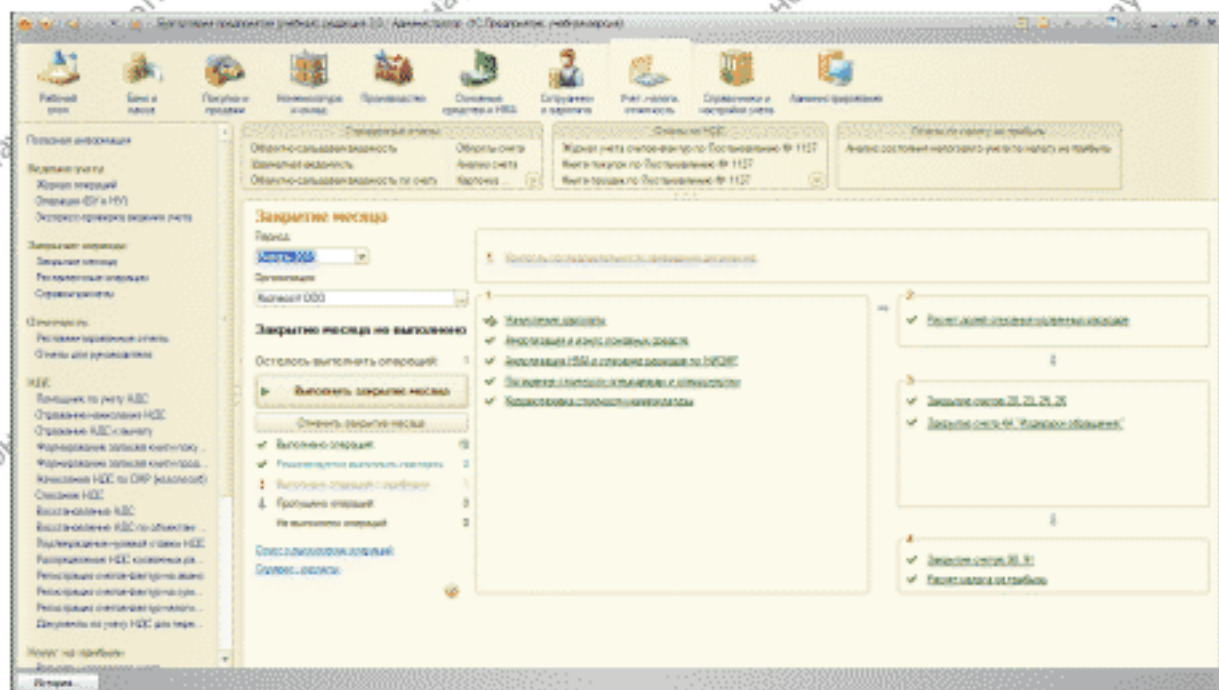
Бухгалтерия предприятия (учебная редакция 3.0) / Администратор (1С:Предприятие, учебная версия)

Рабочий стол
Банк и касса
Покупка и продажа
Номенклатура и склад
Производство
Основные средства и НМА
Сотрудники и зарплата
Учет, налоги, отчетность
Справочники и настройки учета
Администрирование

Полезная информация

Ведение учета
Журнал операций
Операции (БУ и НУ)
Экспресс-проверка ведения учета

Закрывающие операции
Закрытие месяца
Регламентные операции
Справки-расчеты

Отчетность
Регламентированные отчеты
Отчеты для руководителя

НДС
Помощник по учету НДС
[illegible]
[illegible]
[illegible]
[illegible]
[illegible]
Списание НДС
Восстановление НДС
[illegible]
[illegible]
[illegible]
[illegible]
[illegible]
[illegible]
Документы по учету НДС для пере...

Налог на прибыль

Стандартные отчеты
Оборотно-сальдовая ведомость
Шахматная ведомость
Оборотно-сальдовая ведомость по счету
Обороты счета
Анализ счета
Карточка ...

Отчеты по НДС
Журнал учета счетов-фактур по Постановлению № 1137
Книга покупок по Постановлению № 1137
Книга продаж по Постановлению № 1137

Отчеты по налогу на прибыль
Анализ состояния налогового учета по налогу на прибыль

Закрытие месяца
Период:
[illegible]
Организация:
Колокол ООО

Закрытие месяца не выполнено

Осталось выполнить операций: 1

Выполнить закрытие месяца

Отменить закрытие месяца

Выполнено операций: 10
Рекомендуется выполнить повторно: 2
Выполнено операций с ошибками: 1
Пропущено операций: 0
Не выполнялось операций: 0

Отчет о выполнении операций
Справки - расчеты

1 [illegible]

1
Начисление зарплаты
Амортизация и износ основных средств
Амортизация НМА и списание расходов по НИОКР
Погашение стоимости спецодежды и спецоснастки
Корректировка стоимости номенклатуры

2
Расчет долей списания косвенных расходов

3
Закрытие счетов 20, 23, 25, 26
Закрытие счета 44 "Издержки обращения"

4
Закрытие счетов 90, 91
Расчет налога на прибыль

История...